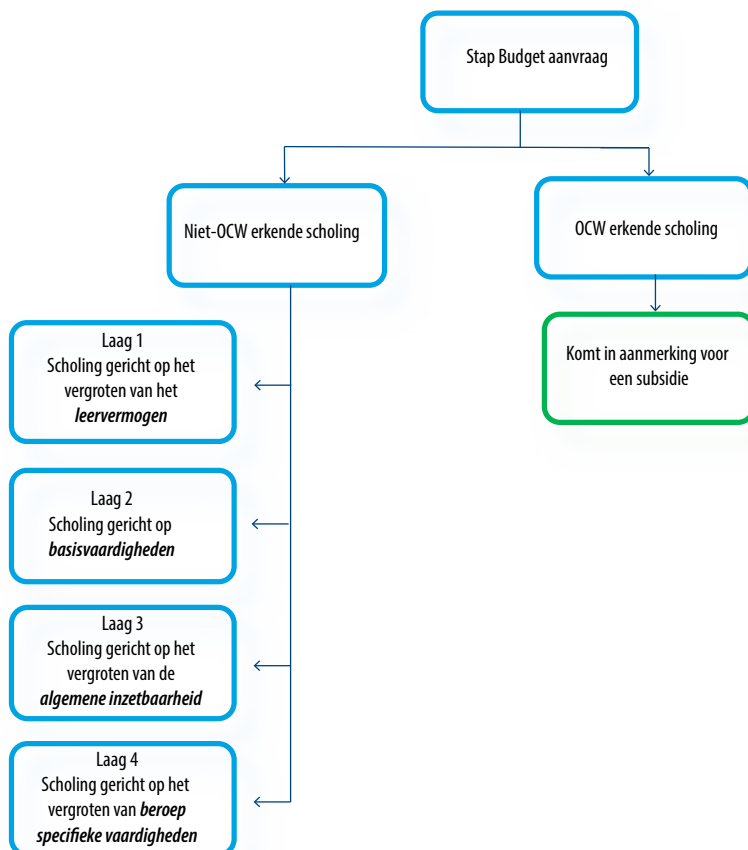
Stap Budget aanvraag

Niet-OCW erkende scholing

OCW erkende scholing

Komt in aanmerking voor een subsidie

Laag 1
Scholing gericht op het vergroten van het ***leervermogen***

Laag 2
Scholing gericht op ***basisvaardigheden***

Laag 3
Scholing gericht op het vergroten van de ***algemene inzetbaarheid***

Laag 4
Scholing gericht op het vergroten van ***beroep specifieke vaardigheden***